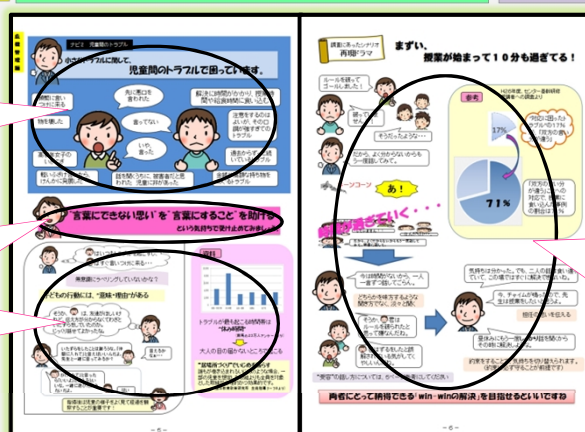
テビミ 児童間のトラブル

小さなトラブルに関して、児童間のトラブルで困っています。

先に悪口を言われた

言ってない

いや、言った

「言葉にできない思い」を「言葉にすること」を助ける

という気持ちで受け止めてあげましょう

子どもの行動には、"意味・理由"がある

トラブルが起きたときの時間帯は"休み時間"

大人の目の届かないところで起こる

まずい、授業が始まって10分も過ぎてる！

再現ドラマ

参考

37%

71%

あ！

今は時間がないから、一人一言で話そうね。

両者にとって納得できる「win・winの解決」を目指そうといいですね

－ 5 －

－ 6 －